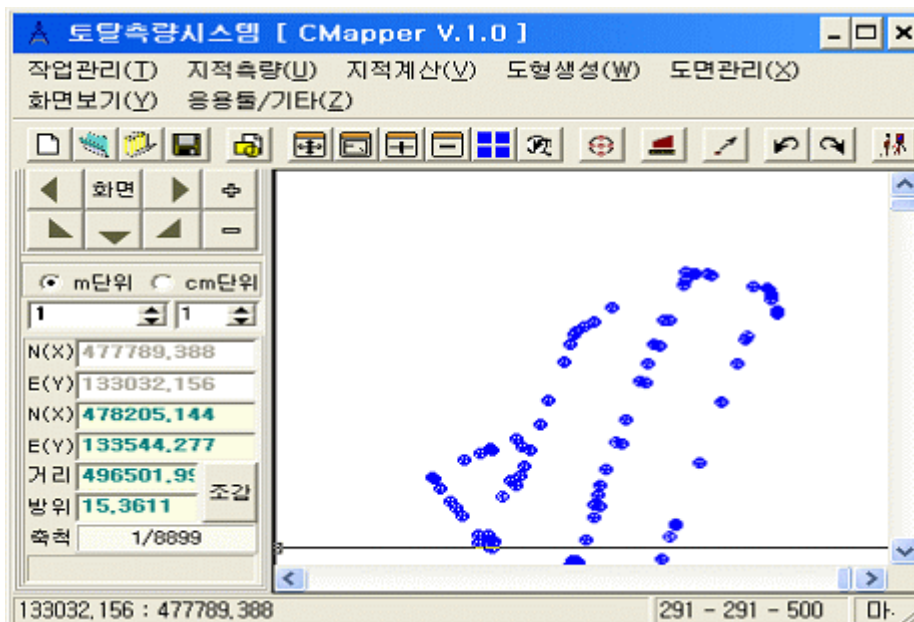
토탈측량시스템 [ CMapper V.1.0 ]

작업관리(T) 지적측량(U) 지적계산(V) 도형생성(W) 도면관리(X)
화면보기(Y) 응용툴/기타(Z)

화면

m단위 cm단위

1 1

N(X) 477789,388
E(Y) 133032,156
N(X) 478205,144
E(Y) 133544,277
거리 496501,9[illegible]
방위 15,3611
조강
축척 1/8899

133032,156 : 477789,388
291 - 291 - 500
마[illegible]